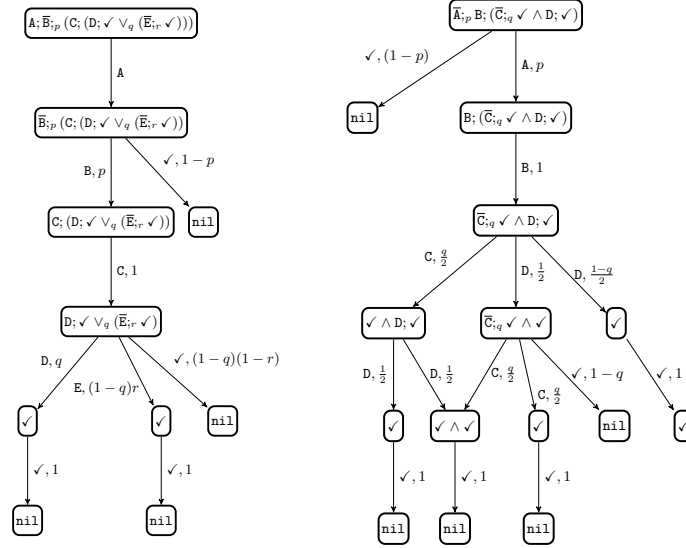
A; $\overline{\text{B}};_p$ (C; (D; ✓ $\vee_q$ ($\overline{\text{E}};_r$ ✓)))

A

$\overline{\text{B}};_p$ (C; (D; ✓ $\vee_q$ ($\overline{\text{E}};_r$ ✓)))

B, $p$

✓, $1-p$

C; (D; ✓ $\vee_q$ ($\overline{\text{E}};_r$ ✓))

nil

C, 1

D; ✓ $\vee_q$ ($\overline{\text{E}};_r$ ✓)

D, $q$

E, $(1-q)r$

✓, $(1-q)(1-r)$

✓

✓

nil

✓, 1

✓, 1

nil

nil

$\overline{\text{A}};_p$ B; ($\overline{\text{C}};_q$ ✓ $\wedge$ D; ✓)

✓, $(1-p)$

A, $p$

nil

B; ($\overline{\text{C}};_q$ ✓ $\wedge$ D; ✓)

B, 1

$\overline{\text{C}};_q$ ✓ $\wedge$ D; ✓

C, $\frac{q}{2}$

D, $\frac{1}{2}$

D, $\frac{1-q}{2}$

✓ $\wedge$ D; ✓

$\overline{\text{C}};_q$ ✓ $\wedge$ ✓

✓

D, $\frac{1}{2}$

D, $\frac{1}{2}$

C, $\frac{q}{2}$

C, $\frac{q}{2}$

✓, $1-q$

✓, 1

✓

✓ $\wedge$ ✓

✓

nil

✓

✓, 1

✓, 1

✓, 1

nil

nil

nil